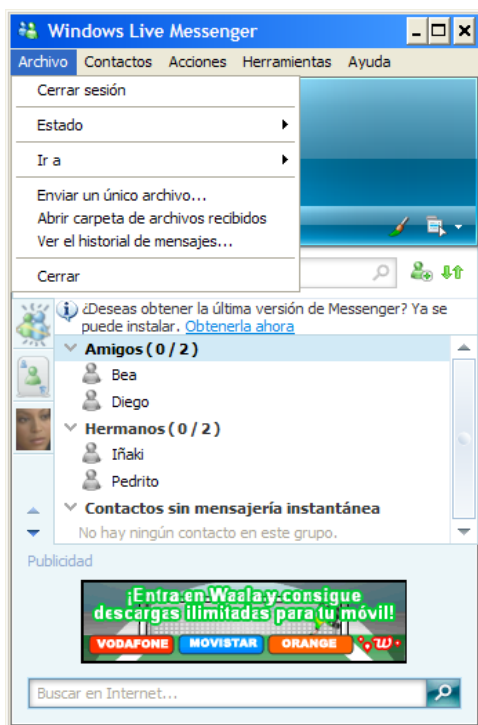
Windows Live Messenger

Archivo Contactos Acciones Herramientas Ayuda

Cerrar sesión

Estado

Ir a

Enviar un único archivo...
Abrir carpeta de archivos recibidos
Ver el historial de mensajes...

Cerrar

¿Deseas obtener la última versión de Messenger? Ya se puede instalar. Obtenerla ahora

Amigos ( 0 / 2 )
Bea
Diego
Hermanos ( 0 / 2 )
Iñaki
Pedrito
Contactos sin mensajería instantánea
No hay ningún contacto en este grupo.

Publicidad

¡Entra en Waala y consigue descargas ilimitadas para tu móvil!
VODAFONE MOVISTAR ORANGE

Buscar en Internet...